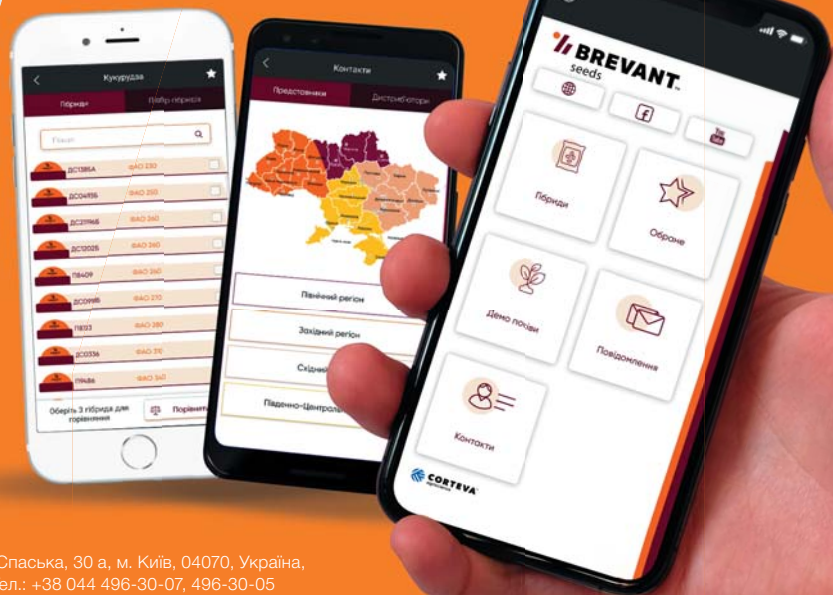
Кукурудза

Гібриди

Підбір гібридів

Пошук

ДС1385А ФАО 230

ДС0493Б ФАО 250

ДС2194Б ФАО 260

ДС1202Б ФАО 260

П8409 ФАО 260

ДС0991Б ФАО 270

П8133 ФАО 280

ДС0336 ФАО 310

П9486 ФАО 340

Оберіть 3 гібрида для порівняння

Порівняти

Контакти

Представники

Дистриб'ютори

Північний регіон

Західний регіон

Східний

Південно-Центральн

BREVANT seeds

Гібриди

Обране

Демо посіви

Повідомлення

Контакти

CORTEVA agriscience

Спаська, 30 а, м. Київ, 04070, Україна,
ел.: +38 044 496-30-07, 496-30-05